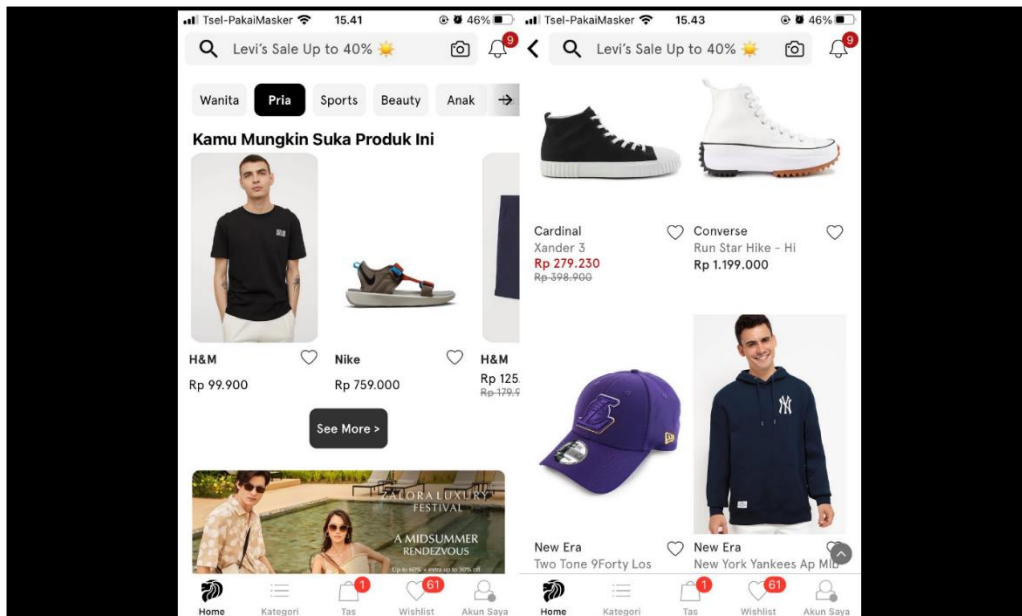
Tsel-PakaiMasker 15.41 46%

Levi's Sale Up to 40% 9

Wanita Pria Sports Beauty Anak

Kamu Mungkin Suka Produk Ini

H&M
Rp 99.900

Nike
Rp 759.000

H&M
Rp 125.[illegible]
Rp 179.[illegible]

See More >

ZALORA LUXURY FESTIVAL
A MIDSUMMER RENDEZVOUS
Up to 60% + extra up to 30% off

Home Kategori 1 Tas 61 Wishlist Akun Saya

Tsel-PakaiMasker 15.43 46%

Levi's Sale Up to 40% 9

Cardinal
Xander 3
Rp 279.230
Rp 398.900

Converse
Run Star Hike - Hi
Rp 1.199.000

New Era
Two Tone 9Forty Los

New Era
New York Yankees Ap Mid

Home Kategori 1 Tas 61 Wishlist Akun Saya